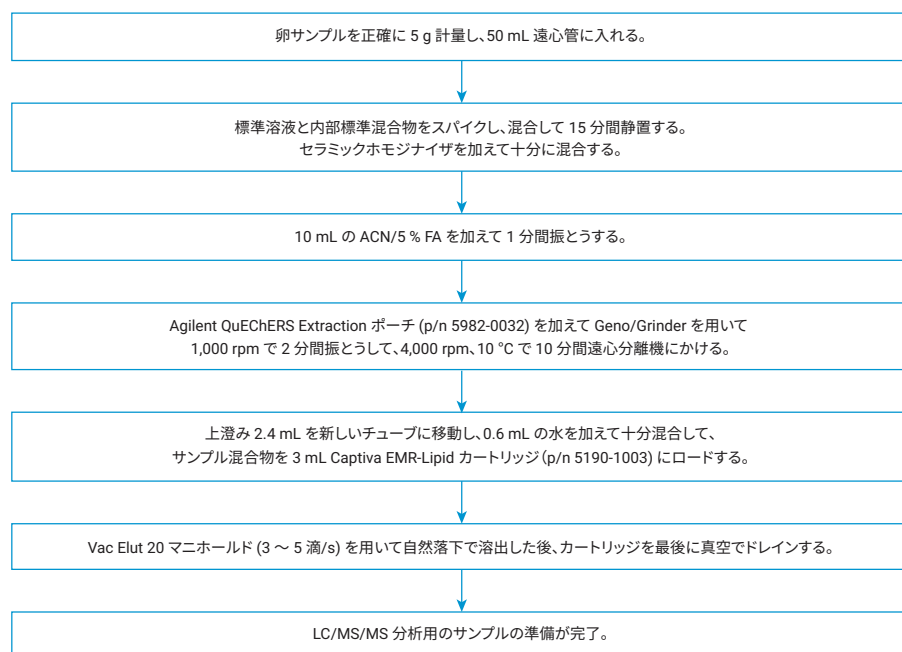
卵サンプルを正確に 5 g 計量し、50 mL 遠心管に入れる。

標準溶液と内部標準混合物をスパイクし、混合して 15 分間静置する。
セラミックホモジナイザを加えて十分に混合する。

10 mL の ACN/5 % FA を加えて 1 分間振とうする。

Agilent QuEChERS Extraction ポーチ (p/n 5982-0032) を加えて Geno/Grinder を用いて
1,000 rpm で 2 分間振とうして、4,000 rpm、10 °C で 10 分間遠心分離機にかける。

上澄み 2.4 mL を新しいチューブに移動し、0.6 mL の水を加えて十分混合して、
サンプル混合物を 3 mL Captiva EMR-Lipid カートリッジ (p/n 5190-1003) にロードする。

Vac Elut 20 マニホールド (3 〜 5 滴/s) を用いて自然落下で溶出した後、カートリッジを最後に真空でドレインする。

LC/MS/MS 分析用のサンプルの準備が完了。